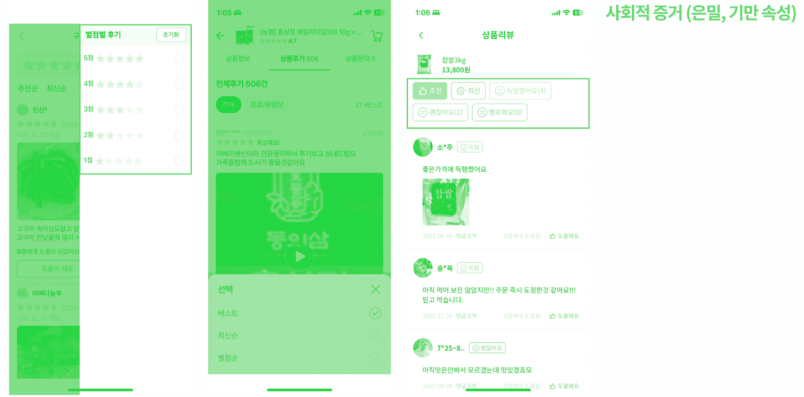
사회적 증거 (은밀, 기만 속성)

별점별 후기
초기화
5점
4점
3점
2점
1점
추천순
최신순
진선*
고구마 속이 노랗고 말
고구마 맛났습니다 알이
유용하게 봤어요

1:05
[농협] 홍삼정 체험 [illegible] 10g x
4.7
상품정보
상품후기 506
상품문의
전체후기 506건
전체
포토/동영상
베스트
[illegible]
확교해요!
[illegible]
선택
베스트
최신순
별점순

1:06
상품리뷰
찹쌀3kg
13,800원
추천
최신
독점했어요(4)
괜찮아요(1)
별로예요(0)
소*주
독점
좋은가격에 득템했어요
찹쌀
2022-09-30
댓글쓰기
도움돼요
송*옥
독점
아직 먹어 보진 않았지만!! 주문 즉시 도착한것 같아요!!! 믿고 먹습니다.
2022-11-24
댓글쓰기
도움돼요
7*25~8..
괜찮아요
아직맛은안봐서 모르겠는데 맛있겠죠모
2022-09-30
댓글쓰기
도움돼요